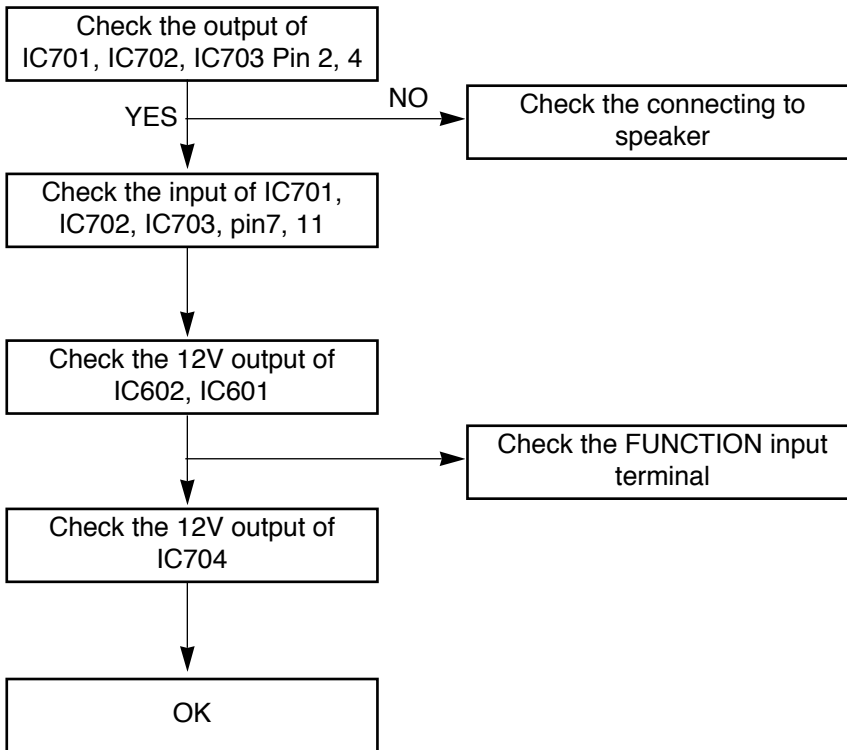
Check the output of IC701, IC702, IC703 Pin 2, 4

YES

NO

Check the connecting to speaker

Check the input of IC701, IC702, IC703, pin7, 11

Check the 12V output of IC602, IC601

Check the FUNCTION input terminal

Check the 12V output of IC704

OK